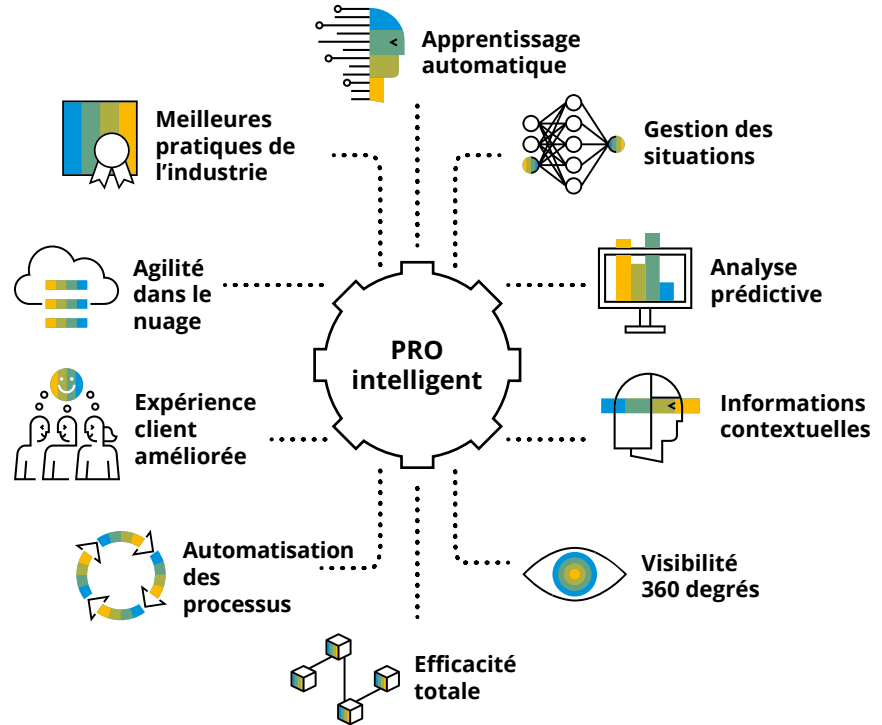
Apprentissage automatique

Meilleures pratiques de l'industrie

Gestion des situations

Agilité dans le nuage

Analyse prédictive

PRO intelligent

Expérience client améliorée

Informations contextuelles

Automatisation des processus

Visibilité 360 degrés

Efficacité totale